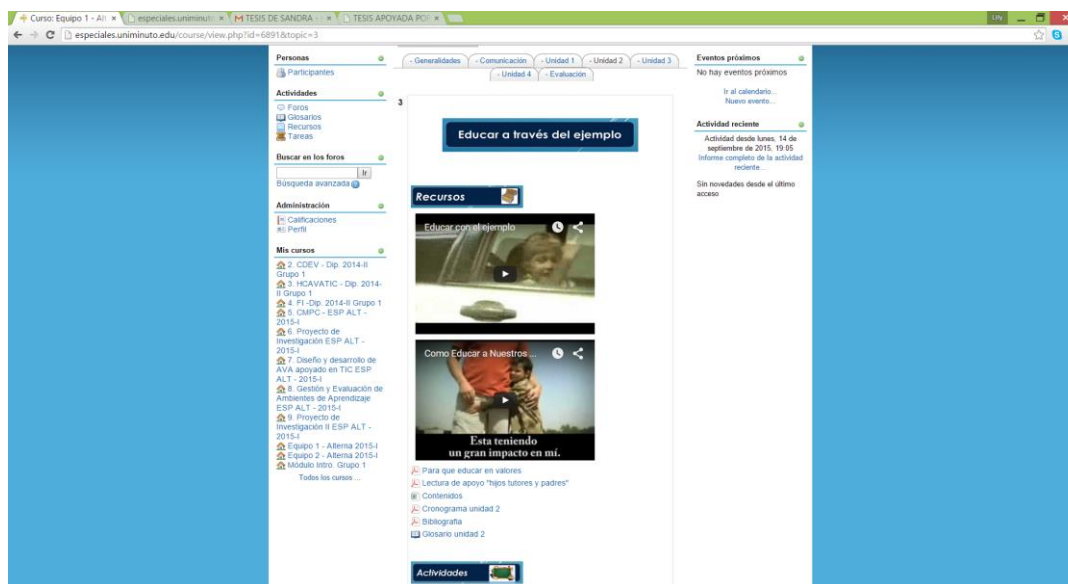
Curso: Equipo 1 - Alt × especiales.uniminuto × TESIS DE SANDRA × TESIS APOYADA POR ×

especiales.uniminuto.edu/course/view.php?id=6891&topic=3

Personas
Participantes

Actividades
Foros
Glosarios
Recursos
Tareas

Buscar en los foros
Ir
Búsqueda avanzada

Administración
Calificaciones
Perfil

Mis cursos
2. CDEV - Dip. 2014-II Grupo 1
3. HCAVATIC - Dip. 2014-II Grupo 1
4. FI -Dip. 2014-II Grupo 1
5. CMPC - ESP ALT - 2015-I
6. Proyecto de Investigación ESP ALT - 2015-I
7. Diseño y desarrollo de AVA apoyado en TIC ESP ALT - 2015-I
8. Gestión y Evaluación de Ambientes de Aprendizaje ESP ALT - 2015-I
9. Proyecto de Investigación II ESP ALT - 2015-I
Equipo 1 - Alterna 2015-I
Equipo 2 - Alterna 2015-I
Módulo Intro. Grupo 1
Todos los cursos ...

- Generalidades - Comunicación - Unidad 1 - Unidad 2 - Unidad 3 - Unidad 4 - Evaluación

3

Educar a través del ejemplo

Recursos

Educar con el ejemplo

Como Educar a Nuestros ...

Esta teniendo un gran impacto en mí.

Para que educar en valores
Lectura de apoyo "hijos tutores y padres"
Contenidos
Cronograma unidad 2
Bibliografía
Glosario unidad 2

Actividades

Eventos próximos
No hay eventos próximos
Ir al calendario...
Nuevo evento...

Actividad reciente
Actividad desde lunes, 14 de septiembre de 2015, 19:05
Informe completo de la actividad reciente...
Sin novedades desde el último acceso